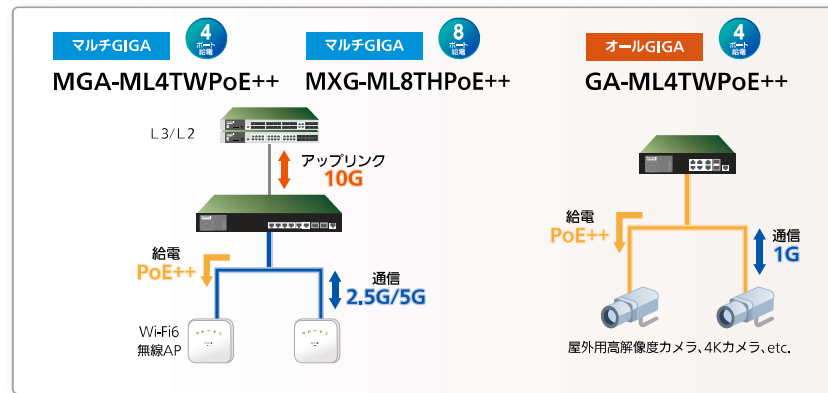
マルチGIGA 4 ポート給電
MGA-ML4TWPoE++

マルチGIGA 8 ポート給電
MXG-ML8THPoE++

オールGIGA 4 ポート給電
GA-ML4TWPoE++

L3/L2

アップリンク
10G

給電
PoE++

通信
2.5G/5G

Wi-Fi6
無線AP

給電
PoE++

通信
1G

屋外用高解像度カメラ、4Kカメラ、etc.